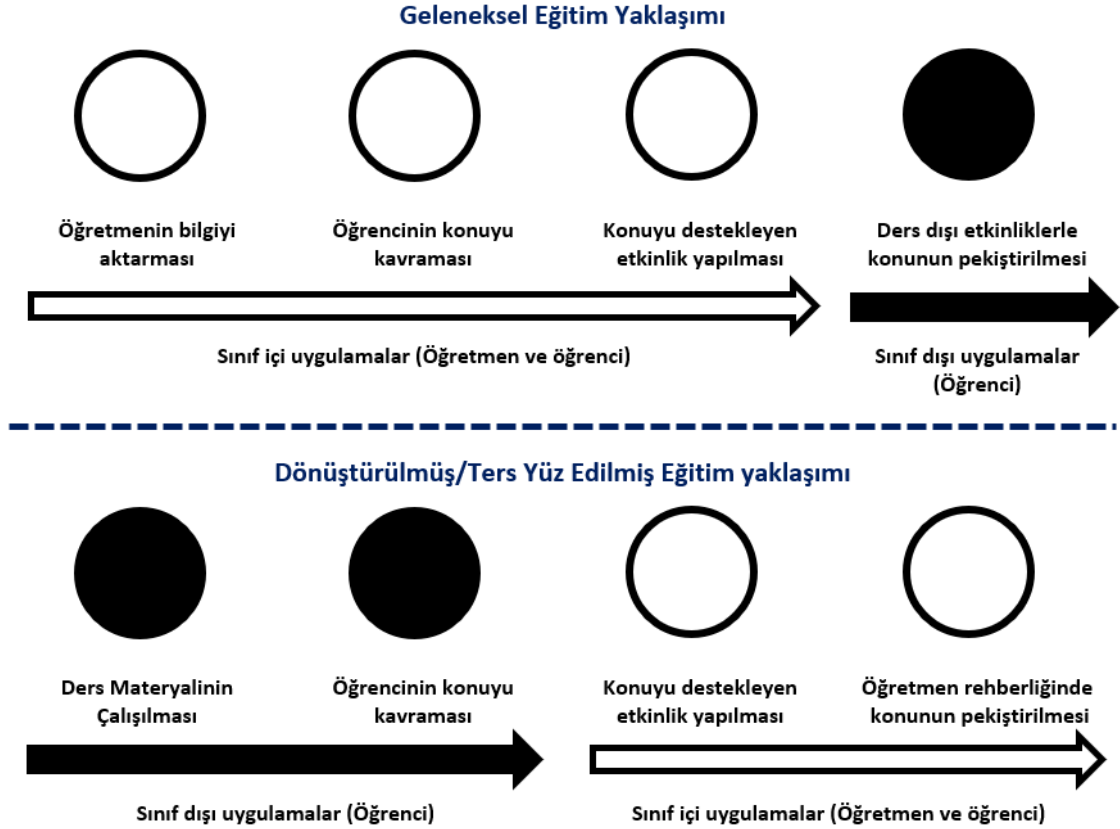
Geleneksel Eğitim Yaklaşımı

Öğretmenin bilgiyi aktarması

Öğrencinin konuyu kavraması

Konuyu destekleyen etkinlik yapılması

Ders dışı etkinliklerle konunun pekiştirilmesi

Sınıf içi uygulamalar (Öğretmen ve öğrenci)

Sınıf dışı uygulamalar (Öğrenci)

Dönüştürülmüş/Ters Yüz Edilmiş Eğitim yaklaşımı

Ders Materyalinin Çalışılması

Öğrencinin konuyu kavraması

Konuyu destekleyen etkinlik yapılması

Öğretmen rehberliğinde konunun pekiştirilmesi

Sınıf dışı uygulamalar (Öğrenci)

Sınıf içi uygulamalar (Öğretmen ve öğrenci)